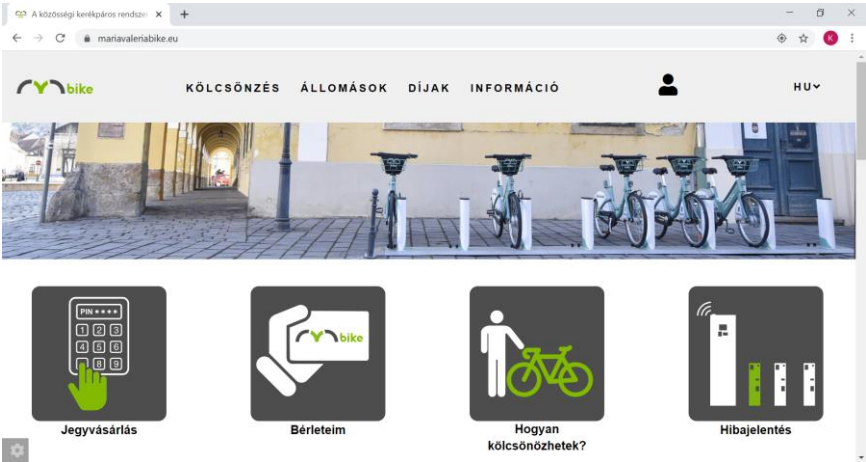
A közösségi kerékpáros rendsze ×
+
mariavaleriabike.eu
K

bike
KÖLCSÖNZÉS ÁLLOMÁSOK DÍJAK INFORMÁCIÓ
HU

PIN ****
1 2 3
4 5 6
7 8 9

bike

Jegyvásárlás

Bérleteim

Hogyan kölcsönözhetek?

Hibajelentés